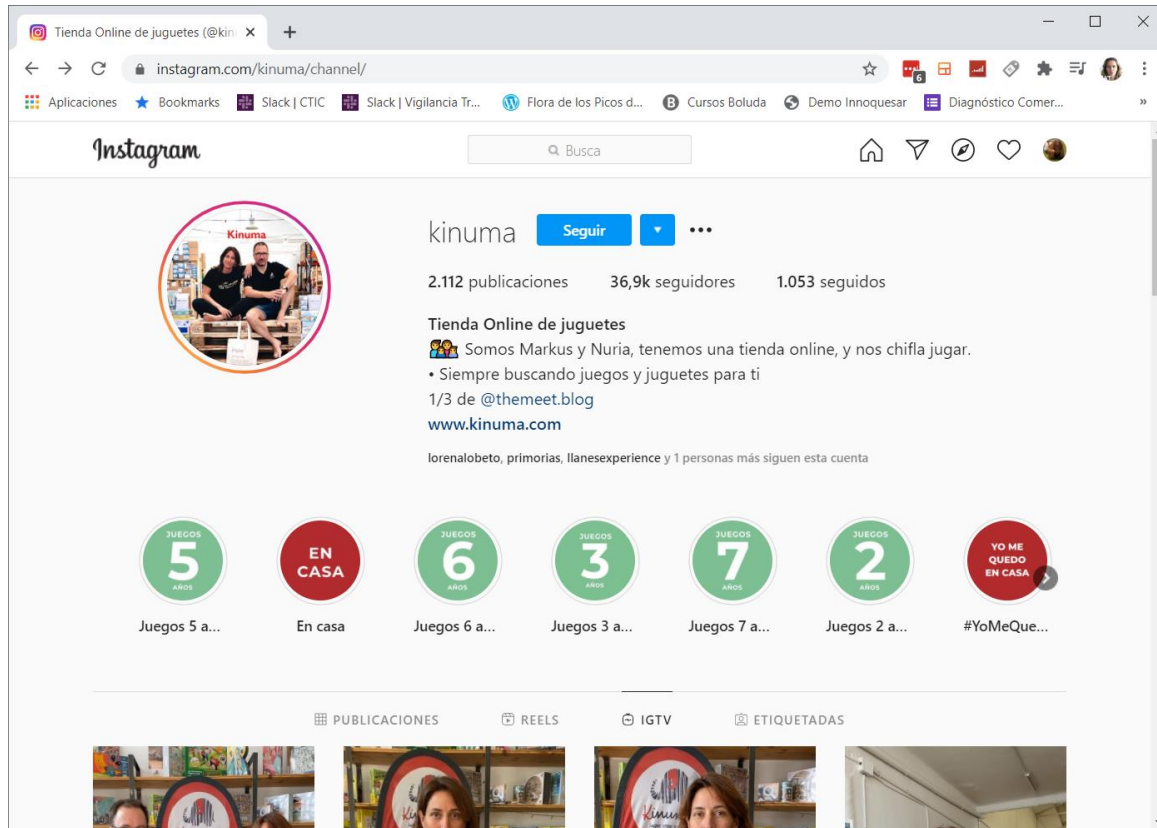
Tienda Online de juguetes (@kin ×
+

instagram.com/kinuma/channel/

6

Aplicaciones  Bookmarks  Slack | CTIC  Slack | Vigilancia Tr...  Flora de los Picos d...  Cursos Boluda  Demo Innoquesar  Diagnóstico Comer...  »

Instagram

Busca

Kinuma

kinuma  Seguir  ▾  •••

2.112 publicaciones  36,9k seguidores  1.053 seguidos

Tienda Online de juguetes
👫 Somos Markus y Nuria, tenemos una tienda online, y nos chifla jugar.
• Siempre buscando juegos y juguetes para ti
1/3 de @themeet.blog
www.kinuma.com

lorenalobeto, primorias, llanesexperience y 1 personas más siguen esta cuenta

JUEGOS 5 AÑOS
Juegos 5 a...

EN CASA
En casa

JUEGOS 6 AÑOS
Juegos 6 a...

JUEGOS 3 AÑOS
Juegos 3 a...

JUEGOS 7 AÑOS
Juegos 7 a...

JUEGOS 2 AÑOS
Juegos 2 a...

YO ME QUEDO EN CASA
#YoMeQue...

PUBLICACIONES  REELS  IGTV  ETIQUETADAS

Kinu